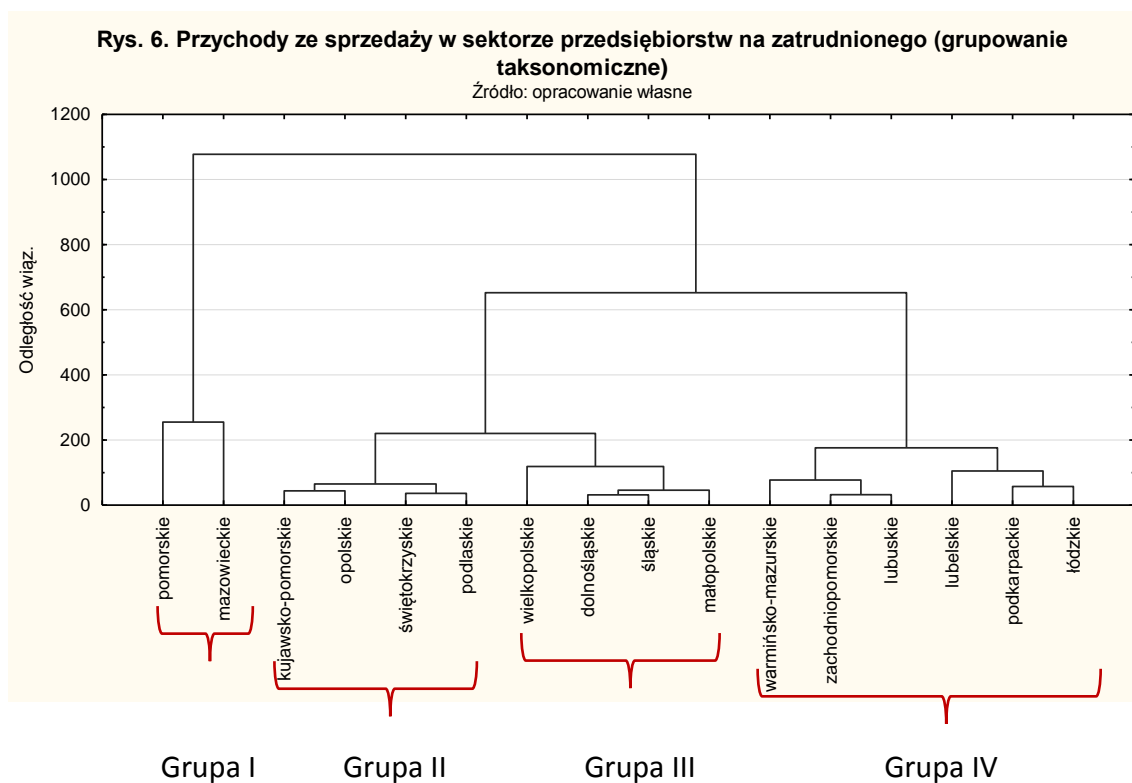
Rys. 6. Przychody ze sprzedaży w sektorze przedsiębiorstw na zatrudnionego (grupowanie taksonomiczne)
Źródło: opracowanie własne

Odległość wiąz.

1200
1000
800
600
400
200
0

pomorskie
mazowieckie
kujawsko-pomorskie
opolskie
świętokrzyskie
podlaskie
wielkopolskie
dolnośląskie
śląskie
małopolskie
warmińsko-mazurskie
zachodniopomorskie
lubuskie
lubelskie
podkarpackie
łódzkie

Grupa I
Grupa II
Grupa III
Grupa IV